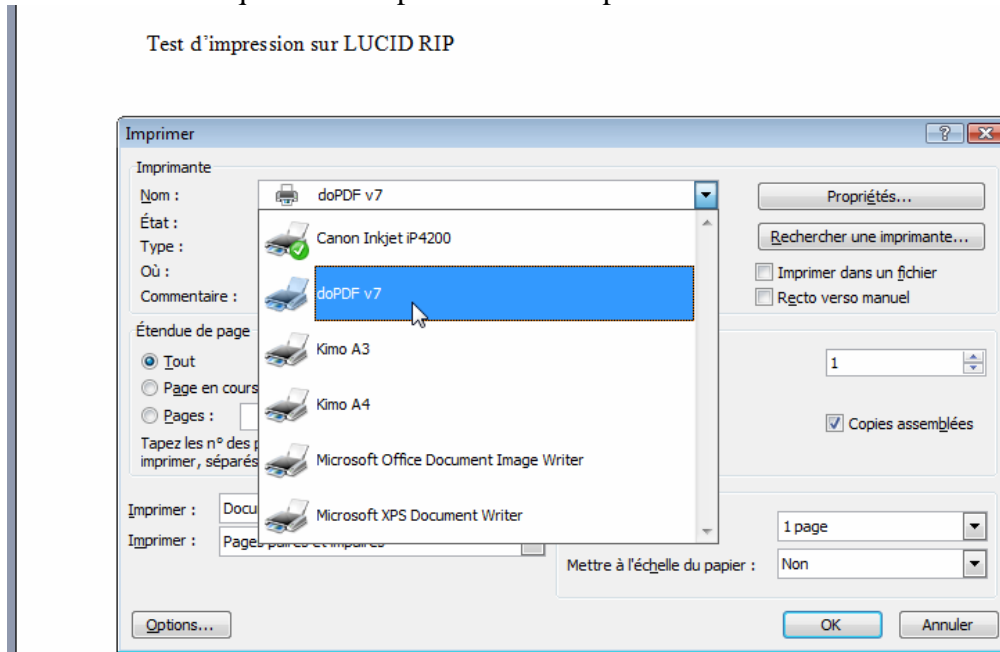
Test d'impression sur LUCID RIP

Imprimer

Imprimante

Nom :

État :

Type :

Où :

Commentaire :

doPDF v7

Canon Inkjet iP4200

doPDF v7

Kimo A3

Kimo A4

Microsoft Office Document Image Writer

Microsoft XPS Document Writer

Propriétés...

Rechercher une imprimante...

Imprimer dans un fichier

Recto verso manuel

Étendue de page

Tout

Page en cours

Pages :

Tapez les n° des p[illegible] imprimer, séparés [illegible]

1

Copies assemblées

Imprimer : Docu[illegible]

Imprimer : Pages paires et impaires

1 page

Mettre à l'échelle du papier : Non

Options...

OK

Annuler